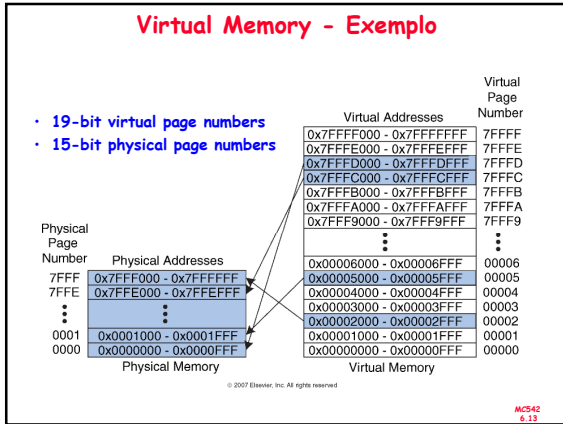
Virtual Memory - Exemplo

• 19-bit virtual page numbers
• 15-bit physical page numbers

| Virtual Addresses | Virtual Page Number |
|---|---|
| 0x7FFFF000 - 0x7FFFFFFF | 7FFFF |
| 0x7FFFE000 - 0x7FFFEFFF | 7FFFE |
| 0x7FFFD000 - 0x7FFFDFFF | 7FFFD |
| 0x7FFFC000 - 0x7FFFCFFF | 7FFFC |
| 0x7FFFB000 - 0x7FFFBFFF | 7FFFB |
| 0x7FFFA000 - 0x7FFFAFFF | 7FFFA |
| 0x7FFF9000 - 0x7FFF9FFF | 7FFF9 |
| ⋮ | ⋮ |
| 0x00006000 - 0x00006FFF | 00006 |
| 0x00005000 - 0x00005FFF | 00005 |
| 0x00004000 - 0x00004FFF | 00004 |
| 0x00003000 - 0x00003FFF | 00003 |
| 0x00002000 - 0x00002FFF | 00002 |
| 0x00001000 - 0x00001FFF | 00001 |
| 0x00000000 - 0x00000FFF | 00000 |

Virtual Memory

| Physical Page Number | Physical Addresses |
|---|---|
| 7FFF | 0x7FFF000 - 0x7FFFFFF |
| 7FFE | 0x7FFE000 - 0x7FFEFFF |
| ⋮ | ⋮ |
| 0001 | 0x0001000 - 0x0001FFF |
| 0000 | 0x0000000 - 0x0000FFF |

Physical Memory

© 2007 Elsevier, Inc. All rights reserved

MC542
6.13